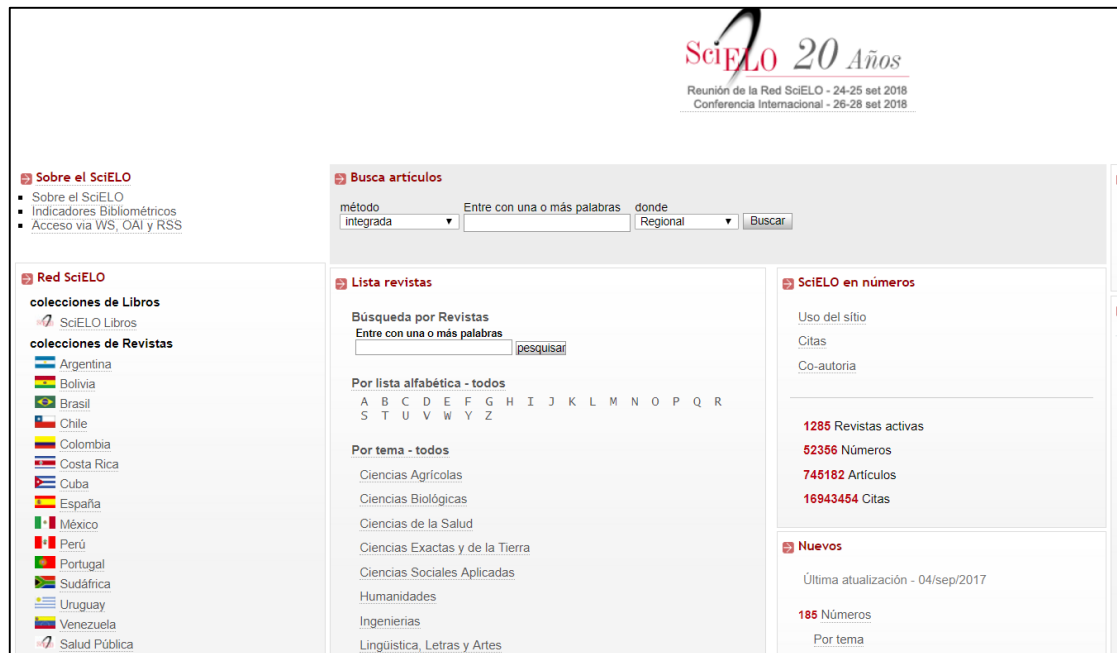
SciELO 20 Años
Reunión de la Red SciELO - 24-25 set 2018
Conferencia Internacional - 26-28 set 2018

Sobre el SciELO
- Sobre el SciELO
- Indicadores Bibliométricos
- Acceso via WS, OAI y RSS

Busca artículos
método
integrada
Entre con una o más palabras
donde
Regional
Buscar

Red SciELO
colecciones de Libros
SciELO Libros
colecciones de Revistas
Argentina
Bolivia
Brasil
Chile
Colombia
Costa Rica
Cuba
España
México
Perú
Portugal
Sudáfrica
Uruguay
Venezuela
Salud Pública

Lista revistas
Búsqueda por Revistas
Entre con una o más palabras
pesquisar
Por lista alfabética - todos
A B C D E F G H I J K L M N O P Q R S T U V W Y Z
Por tema - todos
Ciencias Agrícolas
Ciencias Biológicas
Ciencias de la Salud
Ciencias Exactas y de la Tierra
Ciencias Sociales Aplicadas
Humanidades
Ingenierias
Lingüística, Letras y Artes

SciELO en números
Uso del sítio
Citas
Co-autoria
1285 Revistas activas
52356 Números
745182 Artículos
16943454 Citas

Nuevos
Última atualización - 04/sep/2017
185 Números
Por tema